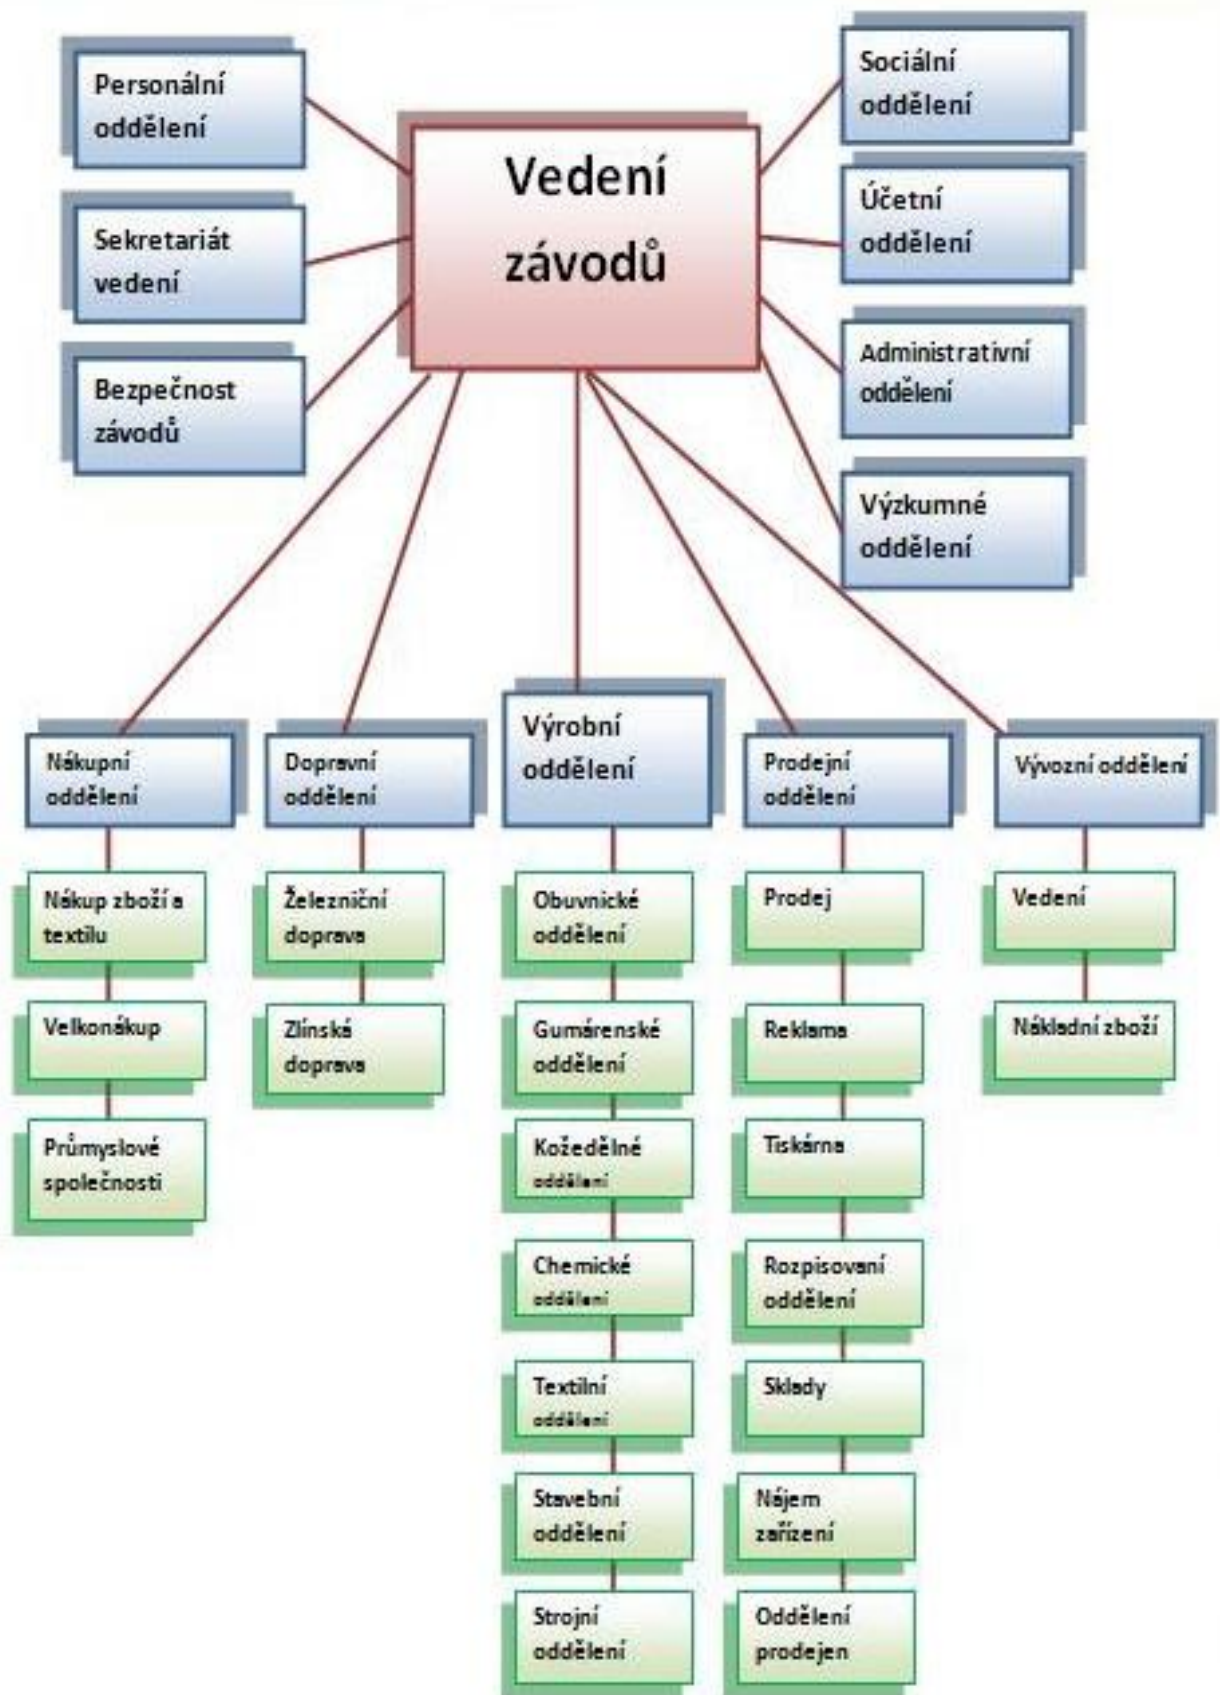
Personální oddělení

Sekretariát vedení

Bezpečnost závodů

Vedení závodů

Sociální oddělení

Účetní oddělení

Administrativní oddělení

Výzkumné oddělení

Nákupní oddělení

Nákup zboží a textilu

Velkonákup

Průmyslové společnosti

Dopravní oddělení

Železniční doprava

Zlínská doprava

Výrobní oddělení

Obuvnické oddělení

Gumárenské oddělení

Kožedělné oddělení

Chemické oddělení

Textilní oddělení

Stavební oddělení

Strojní oddělení

Prodejní oddělení

Prodej

Reklama

Tiskárna

Rozpisovaní oddělení

Sklady

Nájem zařízení

Oddělení prodejen

Vývozní oddělení

Vedení

Nákladní zboží